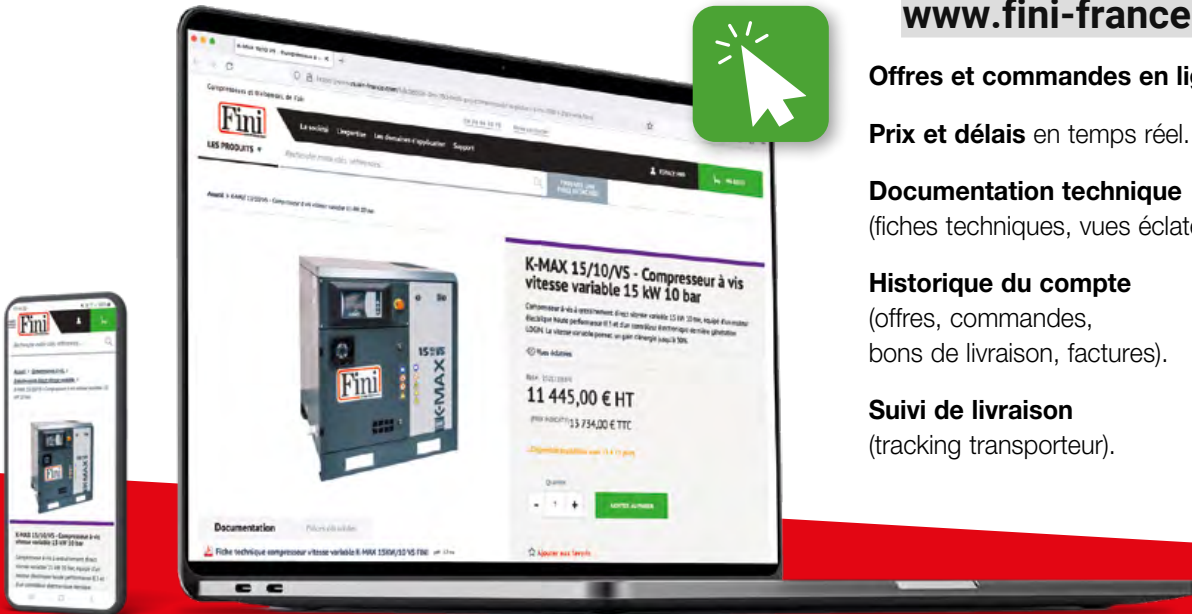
www.fini-france

Offres et commandes en lig

Prix et délais en temps réel.

Documentation technique
(fiches techniques, vues éclat

Historique du compte
(offres, commandes, bons de livraison, factures).

Suivi de livraison
(tracking transporteur).

Fini

Compresseurs et Sécheurs, de l'air

La société L'expertise Les domaines d'application Support

LES PRODUITS

Accueil > K-MAX 15/10/VS - Compresseur à vis vitesse variable 15 kW 10 bar

K-MAX 15/10/VS - Compresseur à vis vitesse variable 15 kW 10 bar

11 445,00 € HT

13 734,00 € TTC

Documentation

Fiche technique compresseur vitesse variable K-MAX 15KW/10 VS FINI

Fini

15 VS

K-MAX

Fini

K-MAX 15/10/VS - Compresseur à vis vitesse variable 15 kW 10 bar